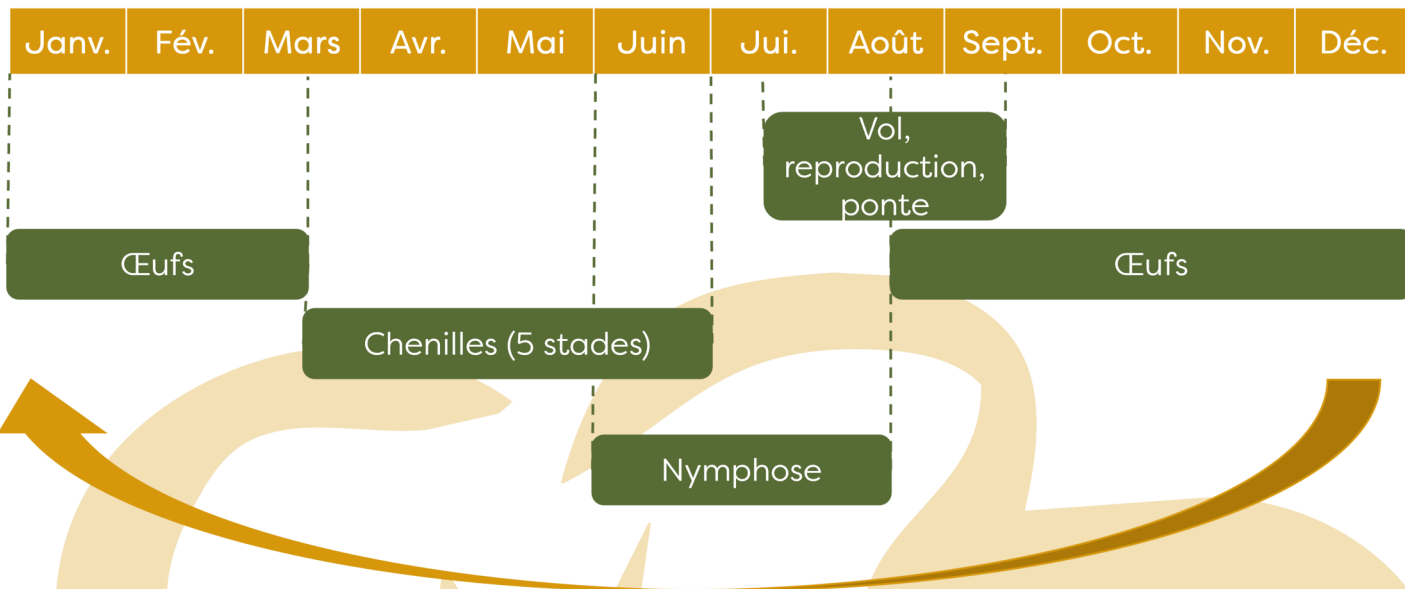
| Janv. | Fév. | Mars | Avr. | Mai | Juin | Jui. | Août | Sept. | Oct. | Nov. | Déc. |
|---|---|---|---|---|---|---|---|---|---|---|---|

Vol, reproduction, ponte

Œufs

Œufs

Chenilles (5 stades)

Nymphose